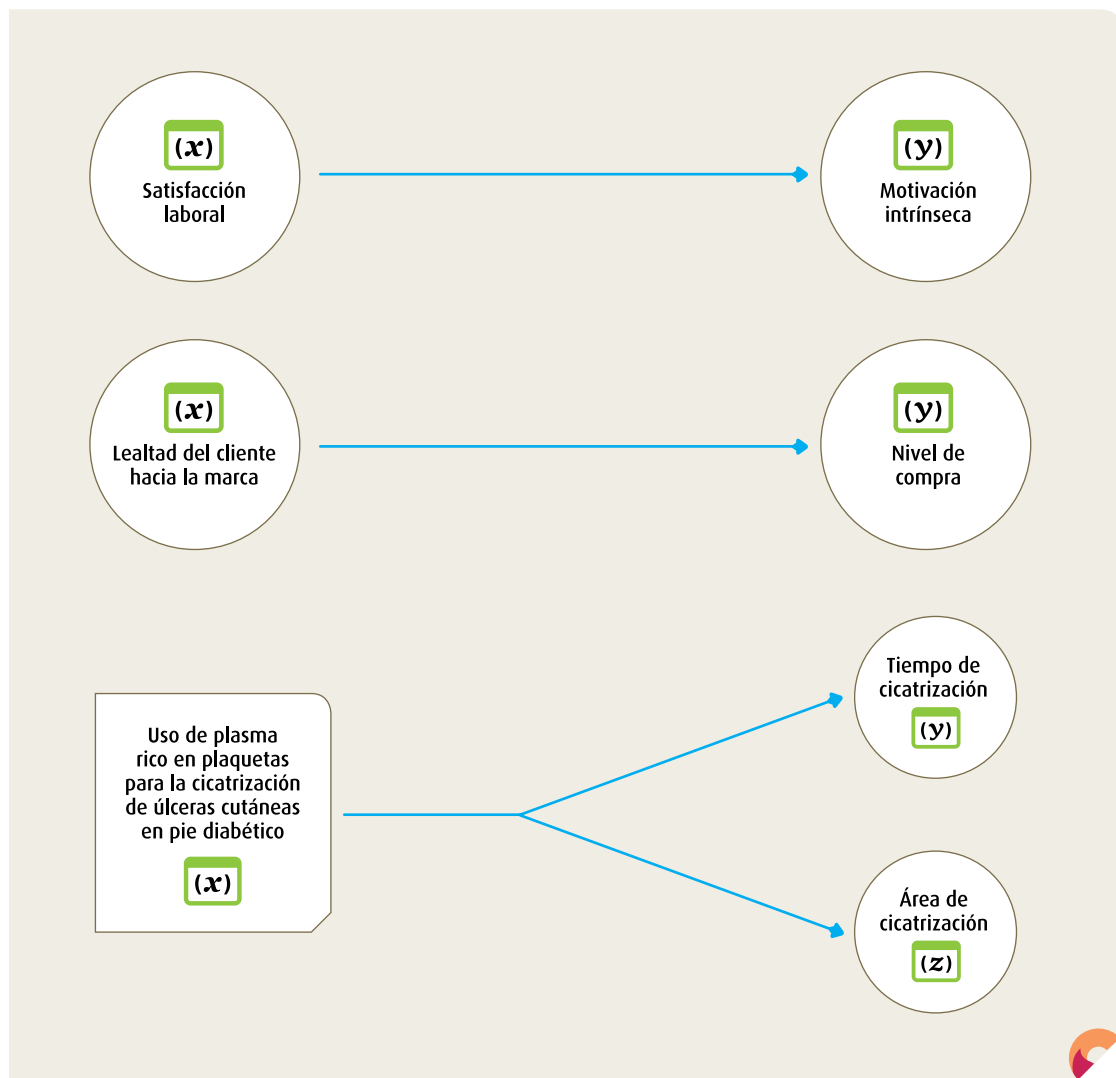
$(x)$
Satisfacción laboral

$(y)$
Motivación intrínseca

$(x)$
Lealtad del cliente hacia la marca

$(y)$
Nivel de compra

Uso de plasma rico en plaquetas para la cicatrización de úlceras cutáneas en pie diabético
$(x)$

Tiempo de cicatrización
$(y)$

Área de cicatrización
$(z)$